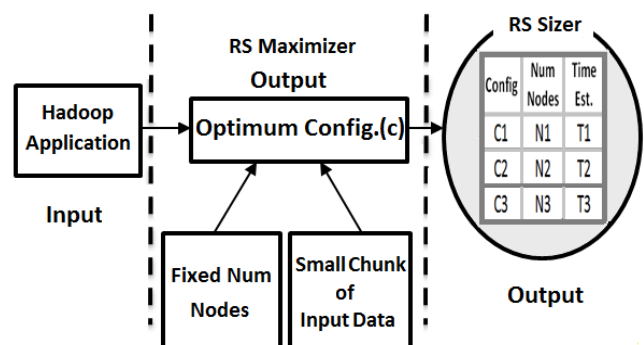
Hadoop Application

Input

RS Maximizer

Output

Optimum Config.(c)

Fixed Num Nodes

Small Chunk of Input Data

RS Sizer

| Config | Num Nodes | Time Est. |
|---|---|---|
| C1 | N1 | T1 |
| C2 | N2 | T2 |
| C3 | N3 | T3 |

Output